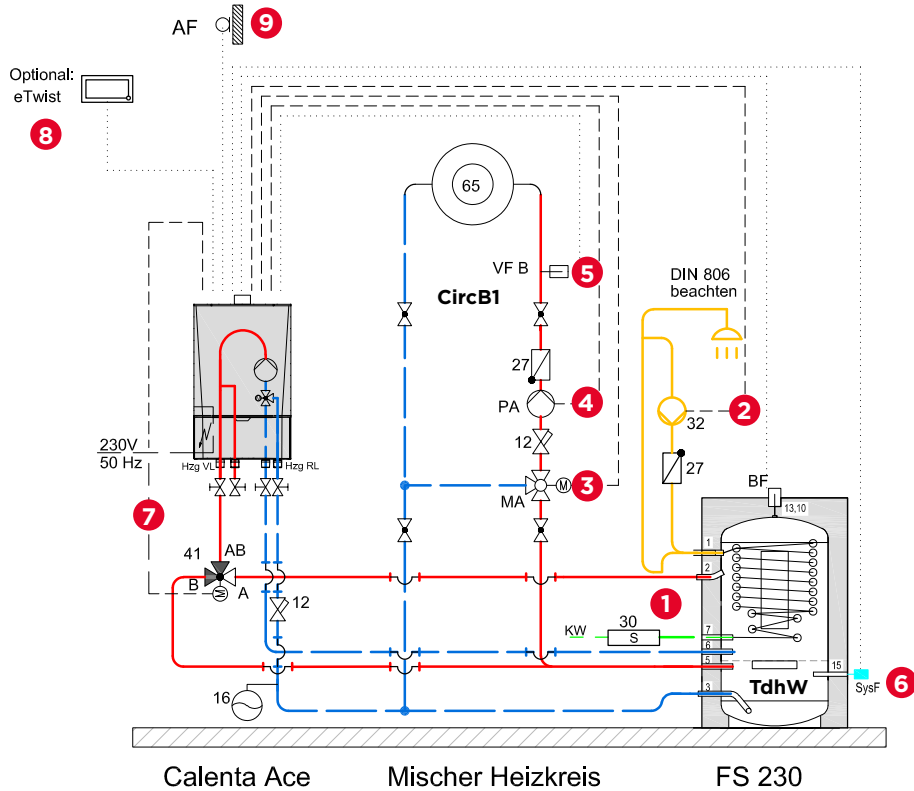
AF 9

Optional:
eTwist

8

65

VF B 5

CircB1

DIN 806
beachten

27

PA 4

2

32

12

27

MA 3

BF

13,10

230V
50 Hz

Hzg VL Hzg RL

7

41 AB

B A

12

1

2

1

30

KW S

7

6

5

15

TdhW

SysF 6

3

16

Calenta Ace Mischer Heizkreis FS 230